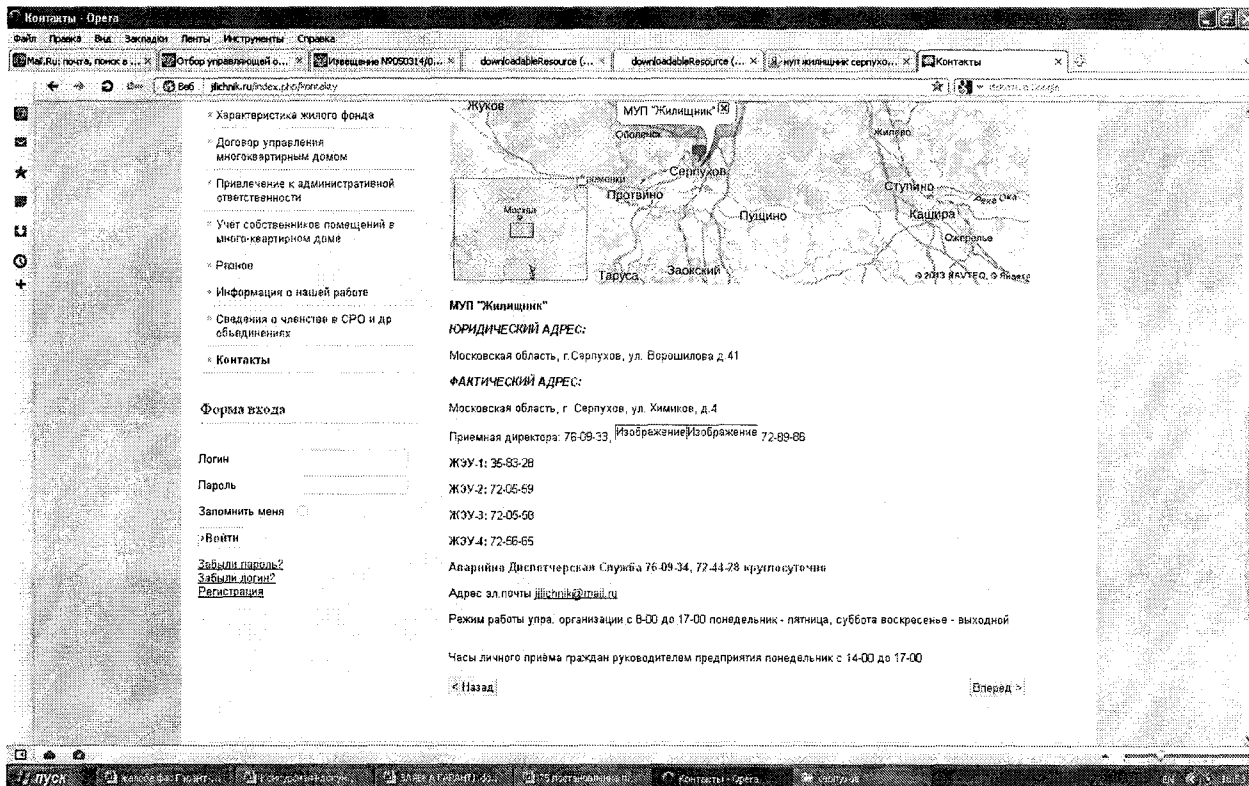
Контакты - Opera

Файл Правка Вид Закладки Ленты Инструменты Справка

Mail.Ru: почта, поиск в ... × Отбор управляющей о... × Извещение №050314/0... × downloadableResource (... × downloadableResource (... × муп жилищник серпухо... × Контакты ×

Веб jilchnik.ru/index.php/kontakty

* Характеристика жилого фонда

* Договор управления многоквартирным домом

* Привлечение к административной ответственности

* Учет собственников помещений в много-квартирном доме

* Разное

* Информация о нашей работе

* Сведения о членстве в СРО и др объединениях

* Контакты

Форма входа

Логин

Пароль

Запомнить меня

›Войти

Забыли пароль?
Забыли логин?
Регистрация

Жуков МУП "Жилищник" Оболенск Серпухов Протвино Пущино Ступино Кашира Москва Таруса Заокский Ожерелье Жилево Река Ока © 2013 NAVTEQ, © Яндекс

МУП "Жилищник"

ЮРИДИЧЕСКИЙ АДРЕС:

Московская область, г.Серпухов, ул. Ворошилова д.41

ФАКТИЧЕСКИЙ АДРЕС:

Московская область, г. Серпухов, ул. Химиков, д.4

Приемная директора: 76-09-33, Изображение Изображение 72-89-86

ЖЭУ-1: 35-83-28

ЖЭУ-2: 72-05-59

ЖЭУ-3: 72-05-58

ЖЭУ-4: 72-56-65

Аварийна Диспетчерская Служба 76-09-34, 72-44-28 круглосуточно

Адрес эл.почты jilichnik@mail.ru

Режим работы упра. организации с 8-00 до 17-00 понедельник - пятница, суббота воскресенье - выходной

Часы личного приёма граждан руководителем предприятия понедельник с 14-00 до 17-00

< Назад

Вперед >

пуск

Контакты - Opera